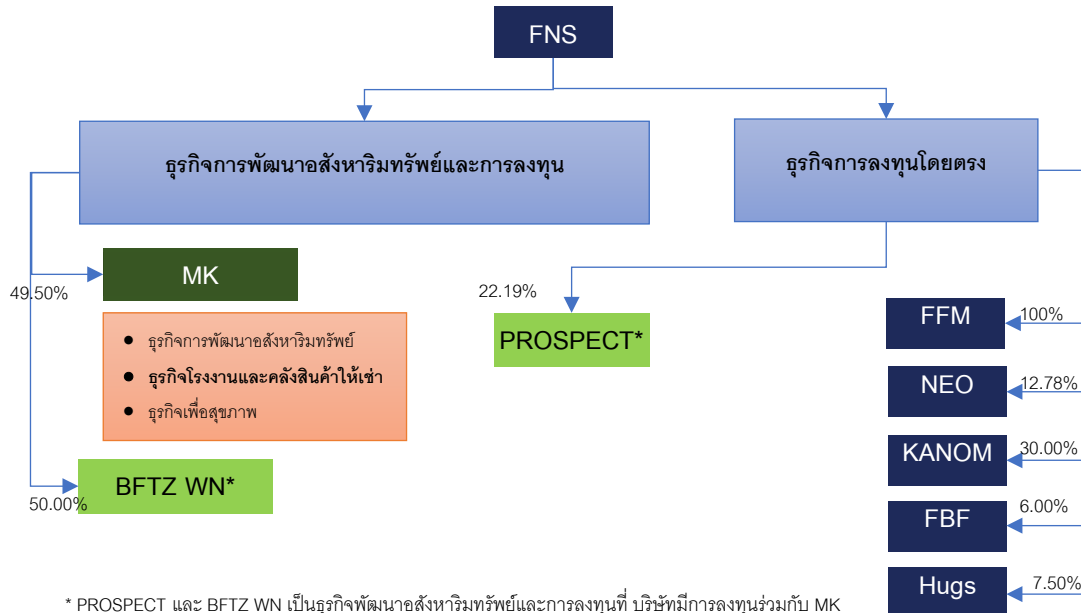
FNS

ธุรกิจการพัฒนาอสังหาริมทรัพย์และการลงทุน

ธุรกิจการลงทุนโดยตรง

49.50%

MK

- ธุรกิจการพัฒนาอสังหาริมทรัพย์
- ธุรกิจโรงงานและคลังสินค้าให้เช่า
- ธุรกิจเพื่อสุขภาพ

50.00%

BFTZ WN*

22.19%

PROSPECT*

FFM 100%

NEO 12.78%

KANOM 30.00%

FBF 6.00%

Hugs 7.50%

* PROSPECT และ BFTZ WN เป็นธุรกิจพัฒนาอสังหาริมทรัพย์และการลงทุนที่ บริษัทมีการลงทุนร่วมกับ MK